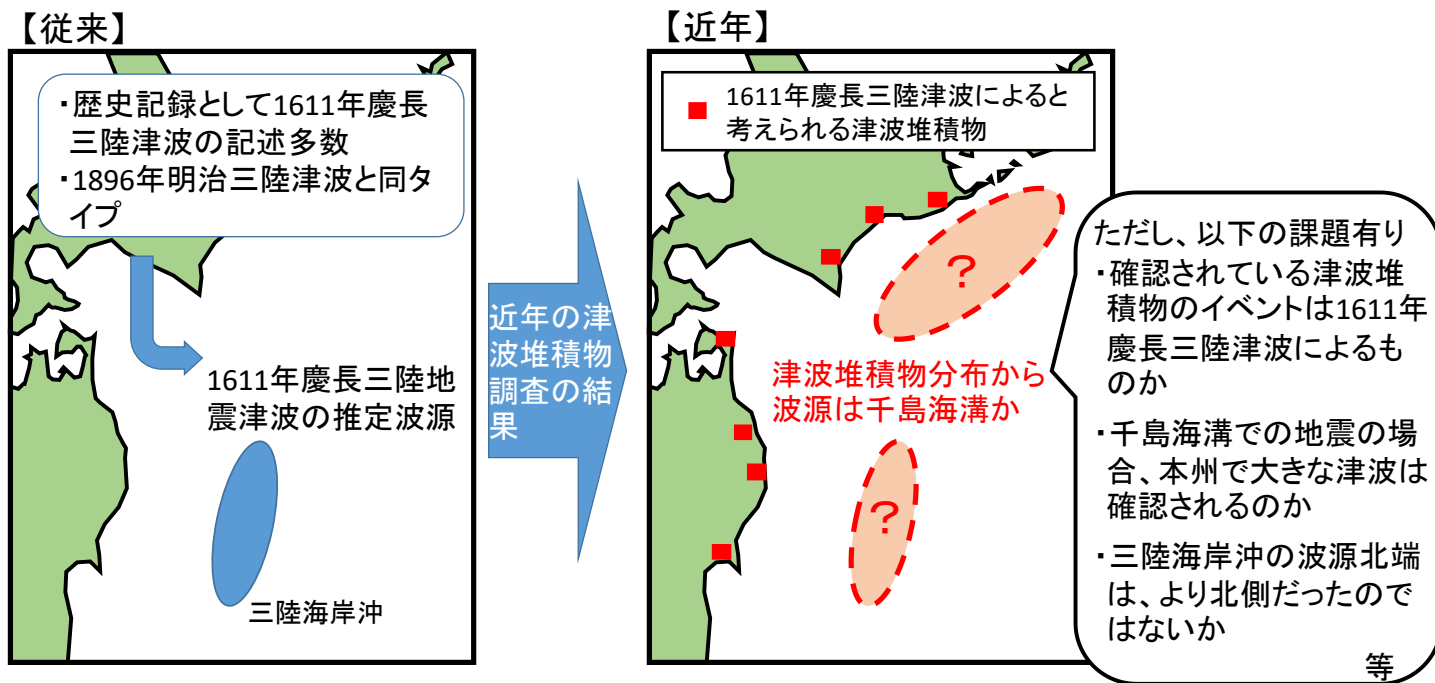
【従来】

・歴史記録として1611年慶長三陸津波の記述多数
・1896年明治三陸津波と同タイプ

1611年慶長三陸地震津波の推定波源

三陸海岸沖

近年の津波堆積物調査の結果

【近年】

1611年慶長三陸津波によると考えられる津波堆積物

?

津波堆積物分布から波源は千島海溝か

?

ただし、以下の課題有り
・確認されている津波堆積物のイベントは1611年慶長三陸津波によるものか
・千島海溝での地震の場合、本州で大きな津波は確認されるのか
・三陸海岸沖の波源北端は、より北側だったのではないか
等